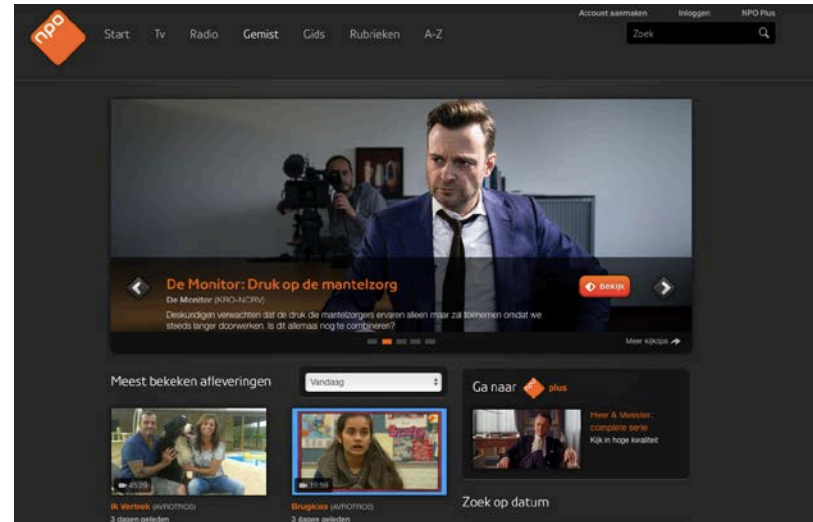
npo

Start Tv Radio Gemist Gids Rubrieken A-Z

Account aanmaken Inloggen NPO Plus

Zoek

De Monitor: Druk op de mantelzorg

De Monitor (KRO-NCRV)

Deskundigen verwachten dat de druk die mantelzorgers ervaren alleen maar zal toenemen omdat we steeds langer doorwerken. Is dit allemaal nog te combineren?

Bekijk

Meer kijktips

Meest bekeken afleveringen

Vandaag

45:29

Ik Vertrek (AVROTROS)

3 dagen geleden

31:59

Brugklas (AVROTROS)

3 dagen geleden

Ga naar npo plus

Heer & Meester: complete serie

Kijk in hoge kwaliteit

Zoek op datum